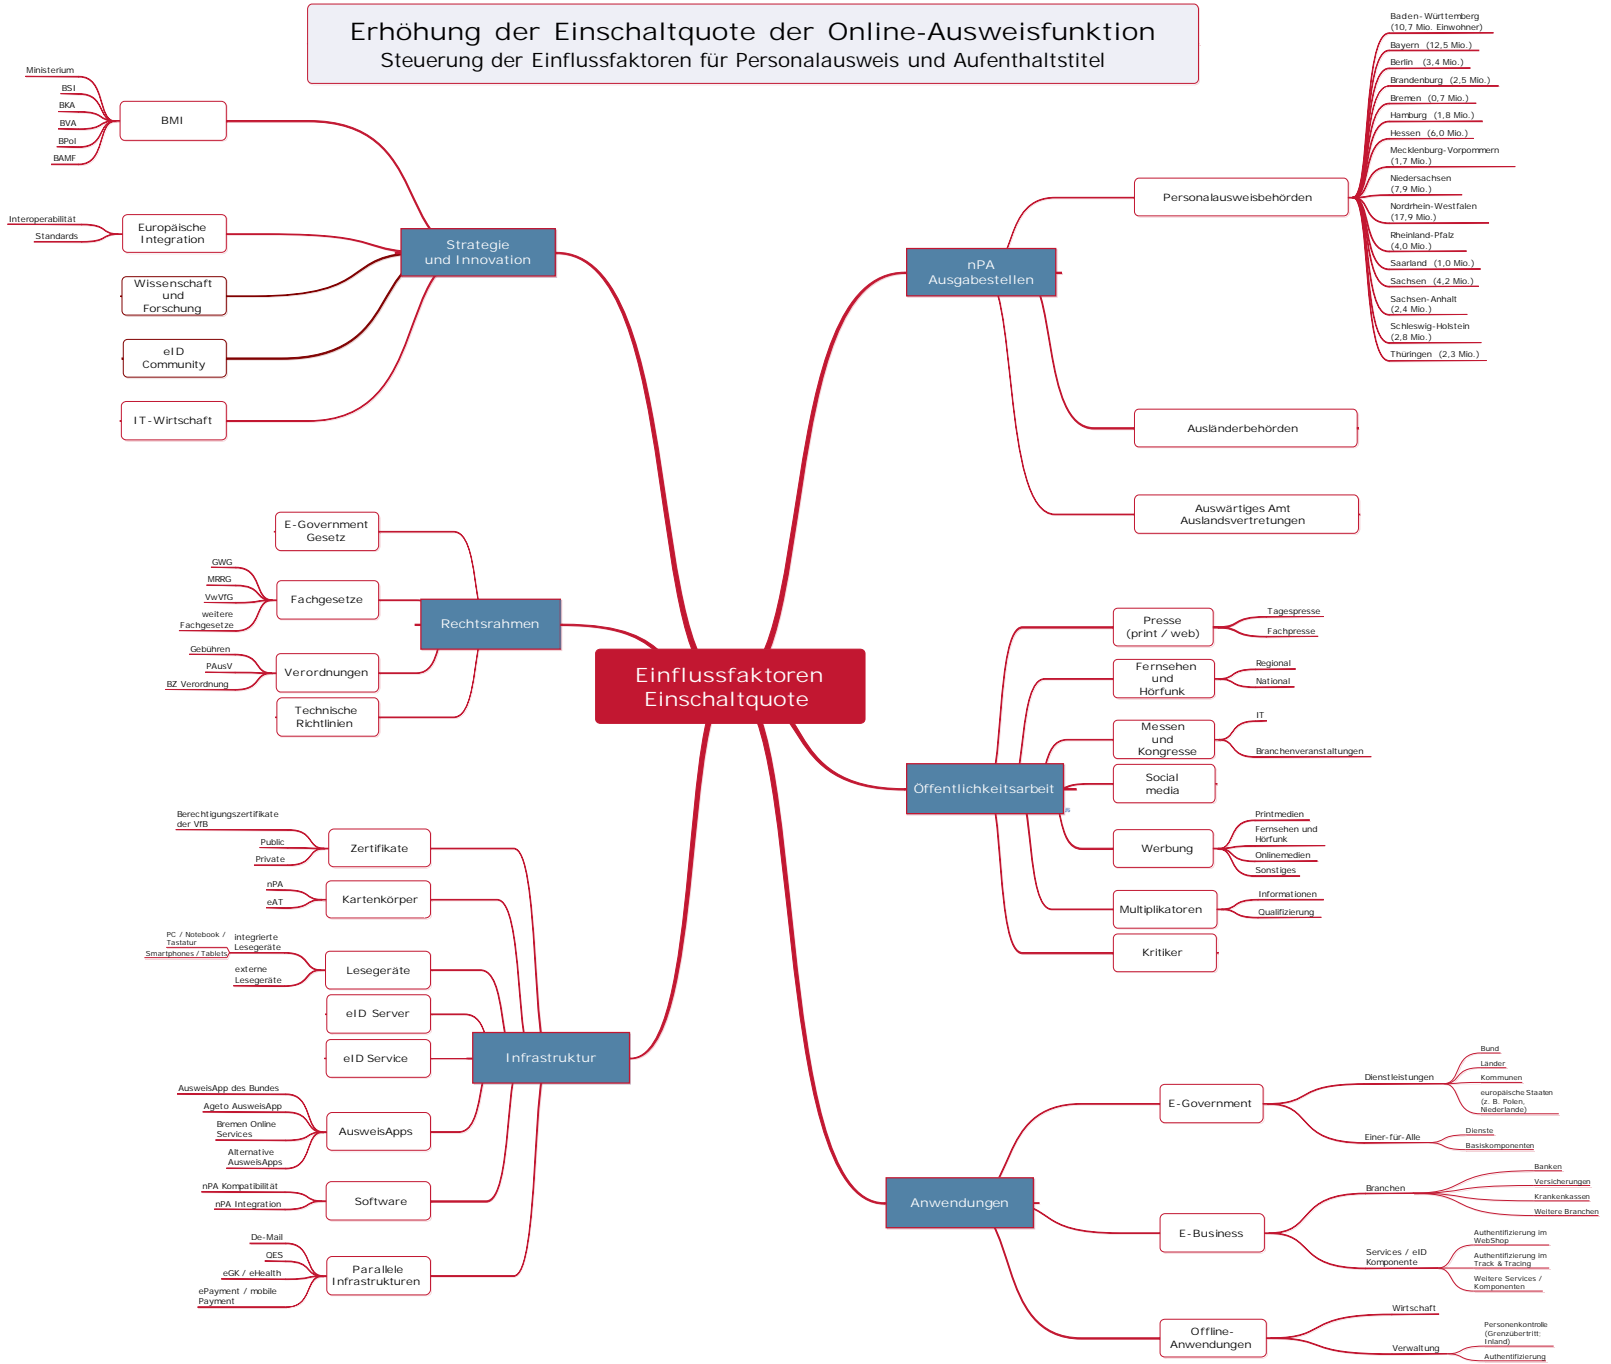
Erhöhung der Einschaltquote der Online-Ausweisfunktion
Steuerung der Einflussfaktoren für Personalausweis und Aufenthaltstitel

Einflussfaktoren
Einschaltquote

Strategie
und Innovation

BMI
Ministerium
BSI
BKA
BVA
BPol
BAMF

Europäische
Integration
Interoperabilität
Standards

Wissenschaft
und
Forschung

eID
Community

IT-Wirtschaft

Rechtsrahmen

E-Government
Gesetz

Fachgesetze
GWG
MRRG
VwVfG
weitere
Fachgesetze

Verordnungen
Gebühren
PAusV
BZ Verordnung

Technische
Richtlinien

Infrastruktur

Zertifikate
Berechtigungszertifikate
der VfB
Public
Private

Kartenkörper
nPA
eAT

Lesegeräte
integrierte
Lesegeräte
PC / Notebook /
Tastatur
Smartphones / Tablets
externe
Lesegeräte

eID Server

eID Service

AusweisApps
AusweisApp des Bundes
Ageto AusweisApp
Bremen Online
Services
Alternative
AusweisApps

Software
nPA Kompatibilität
nPA Integration

Parallele
Infrastrukturen
De-Mail
QES
eGK / eHealth
ePayment / mobile
Payment

nPA
Ausgabestellen

Personalausweisbehörden
Baden-Württemberg
(10,7 Mio. Einwohner)
Bayern (12,5 Mio.)
Berlin (3,4 Mio.)
Brandenburg (2,5 Mio.)
Bremen (0,7 Mio.)
Hamburg (1,8 Mio.)
Hessen (6,0 Mio.)
Mecklenburg-Vorpommern
(1,7 Mio.)
Niedersachsen
(7,9 Mio.)
Nordrhein-Westfalen
(17,9 Mio.)
Rheinland-Pfalz
(4,0 Mio.)
Saarland (1,0 Mio.)
Sachsen (4,2 Mio.)
Sachsen-Anhalt
(2,4 Mio.)
Schleswig-Holstein
(2,8 Mio.)
Thüringen (2,3 Mio.)

Ausländerbehörden

Auswärtiges Amt
Auslandsvertretungen

Öffentlichkeitsarbeit

Presse
(print / web)
Tagespresse
Fachpresse

Fernsehen
und
Hörfunk
Regional
National

Messen
und
Kongresse
IT
Branchenveranstaltungen

Social
media

Werbung
Printmedien
Fernsehen und
Hörfunk
Onlinemedien
Sonstiges

Multiplikatoren
Informationen
Qualifizierung

Kritiker

Anwendungen

E-Government
Dienstleistungen
Bund
Länder
Kommunen
europäische Staaten
(z. B. Polen,
Niederlande)
Einer-für-Alle
Dienste
Basiskomponenten

E-Business
Branchen
Banken
Versicherungen
Krankenkassen
Weitere Branchen
Services / eID
Komponente
Authentifizierung im
WebShop
Authentifizierung im
Track & Tracing
Weitere Services /
Komponenten

Offline-
Anwendungen
Wirtschaft
Verwaltung
Personenkontrolle
(Grenzübertritt:
Inland)
Authentifizierung